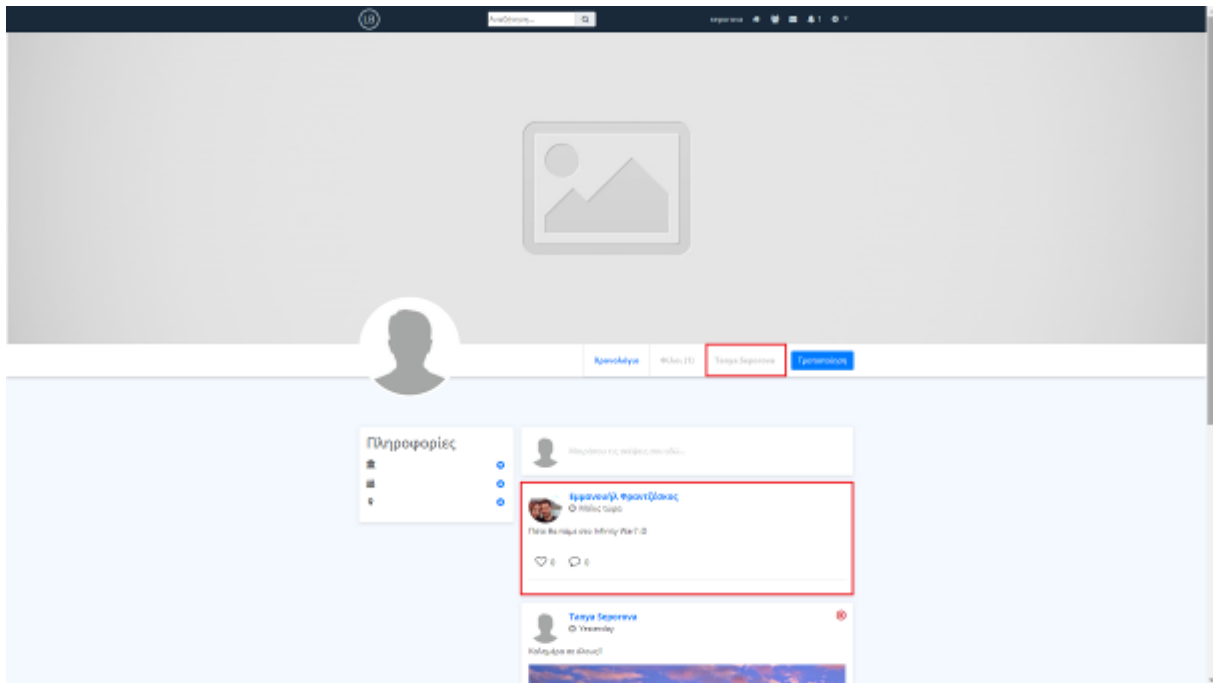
LB

Αναζήτηση...

tanyaseva

Χρονολόγιο
Φίλοι (1)
Tanya Sepoeva
Τροποποίηση

Πληροφορίες

Μοιραστείτε τις σκέψεις σας εδώ...

Εμμανουήλ Φραντζάκης
Μόλις τώρα

Πότε θα πάμε στο Infinity War? :D

0 0

Tanya Sepoeva
Yesterday

Καλημέρα σε όλους!!